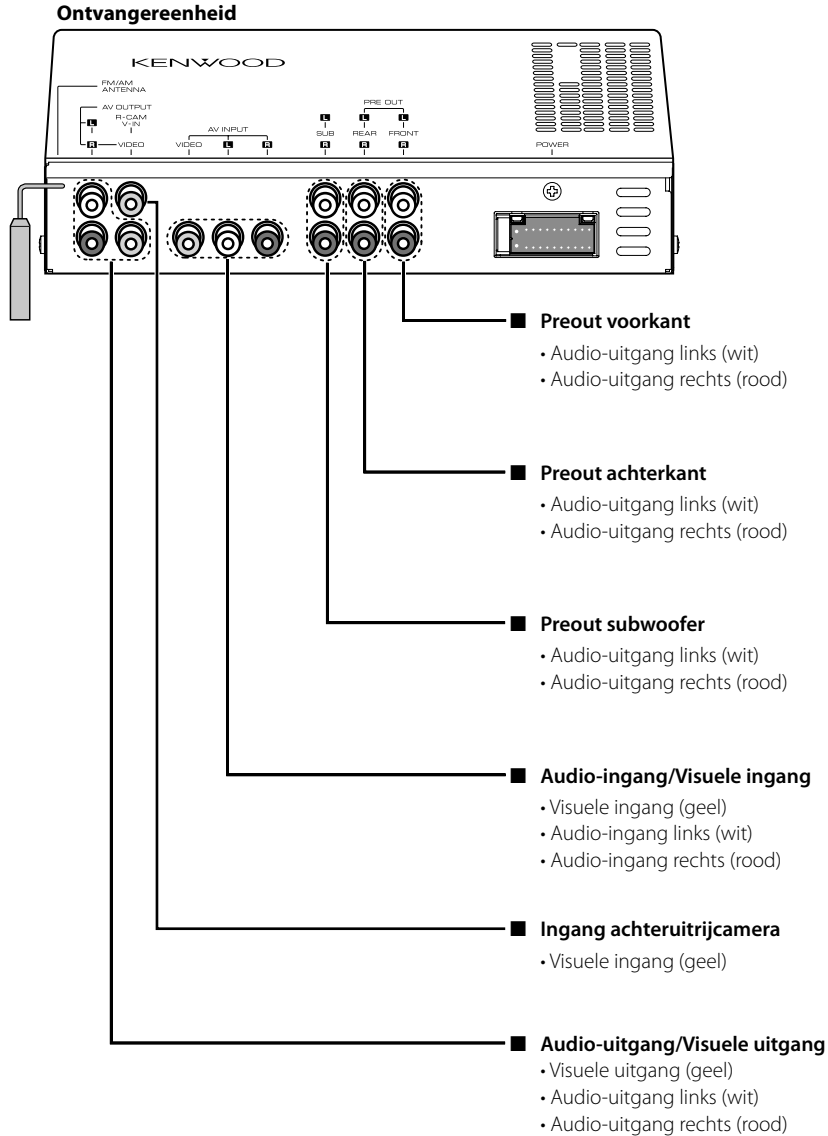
Ontvangereenheid

KENWOOD

FM/AM ANTENNA

AV OUTPUT

L

R VIDEO

R-CAM V-IN

AV INPUT

VIDEO L R

PRE OUT

L SUB R

L REAR R

L FRONT R

POWER

■ Preout voorkant
• Audio-uitgang links (wit)
• Audio-uitgang rechts (rood)

■ Preout achterkant
• Audio-uitgang links (wit)
• Audio-uitgang rechts (rood)

■ Preout subwoofer
• Audio-uitgang links (wit)
• Audio-uitgang rechts (rood)

■ Audio-ingang/Visuele ingang
• Visuele ingang (geel)
• Audio-ingang links (wit)
• Audio-ingang rechts (rood)

■ Ingang achteruitrijcamera
• Visuele ingang (geel)

■ Audio-uitgang/Visuele uitgang
• Visuele uitgang (geel)
• Audio-uitgang links (wit)
• Audio-uitgang rechts (rood)